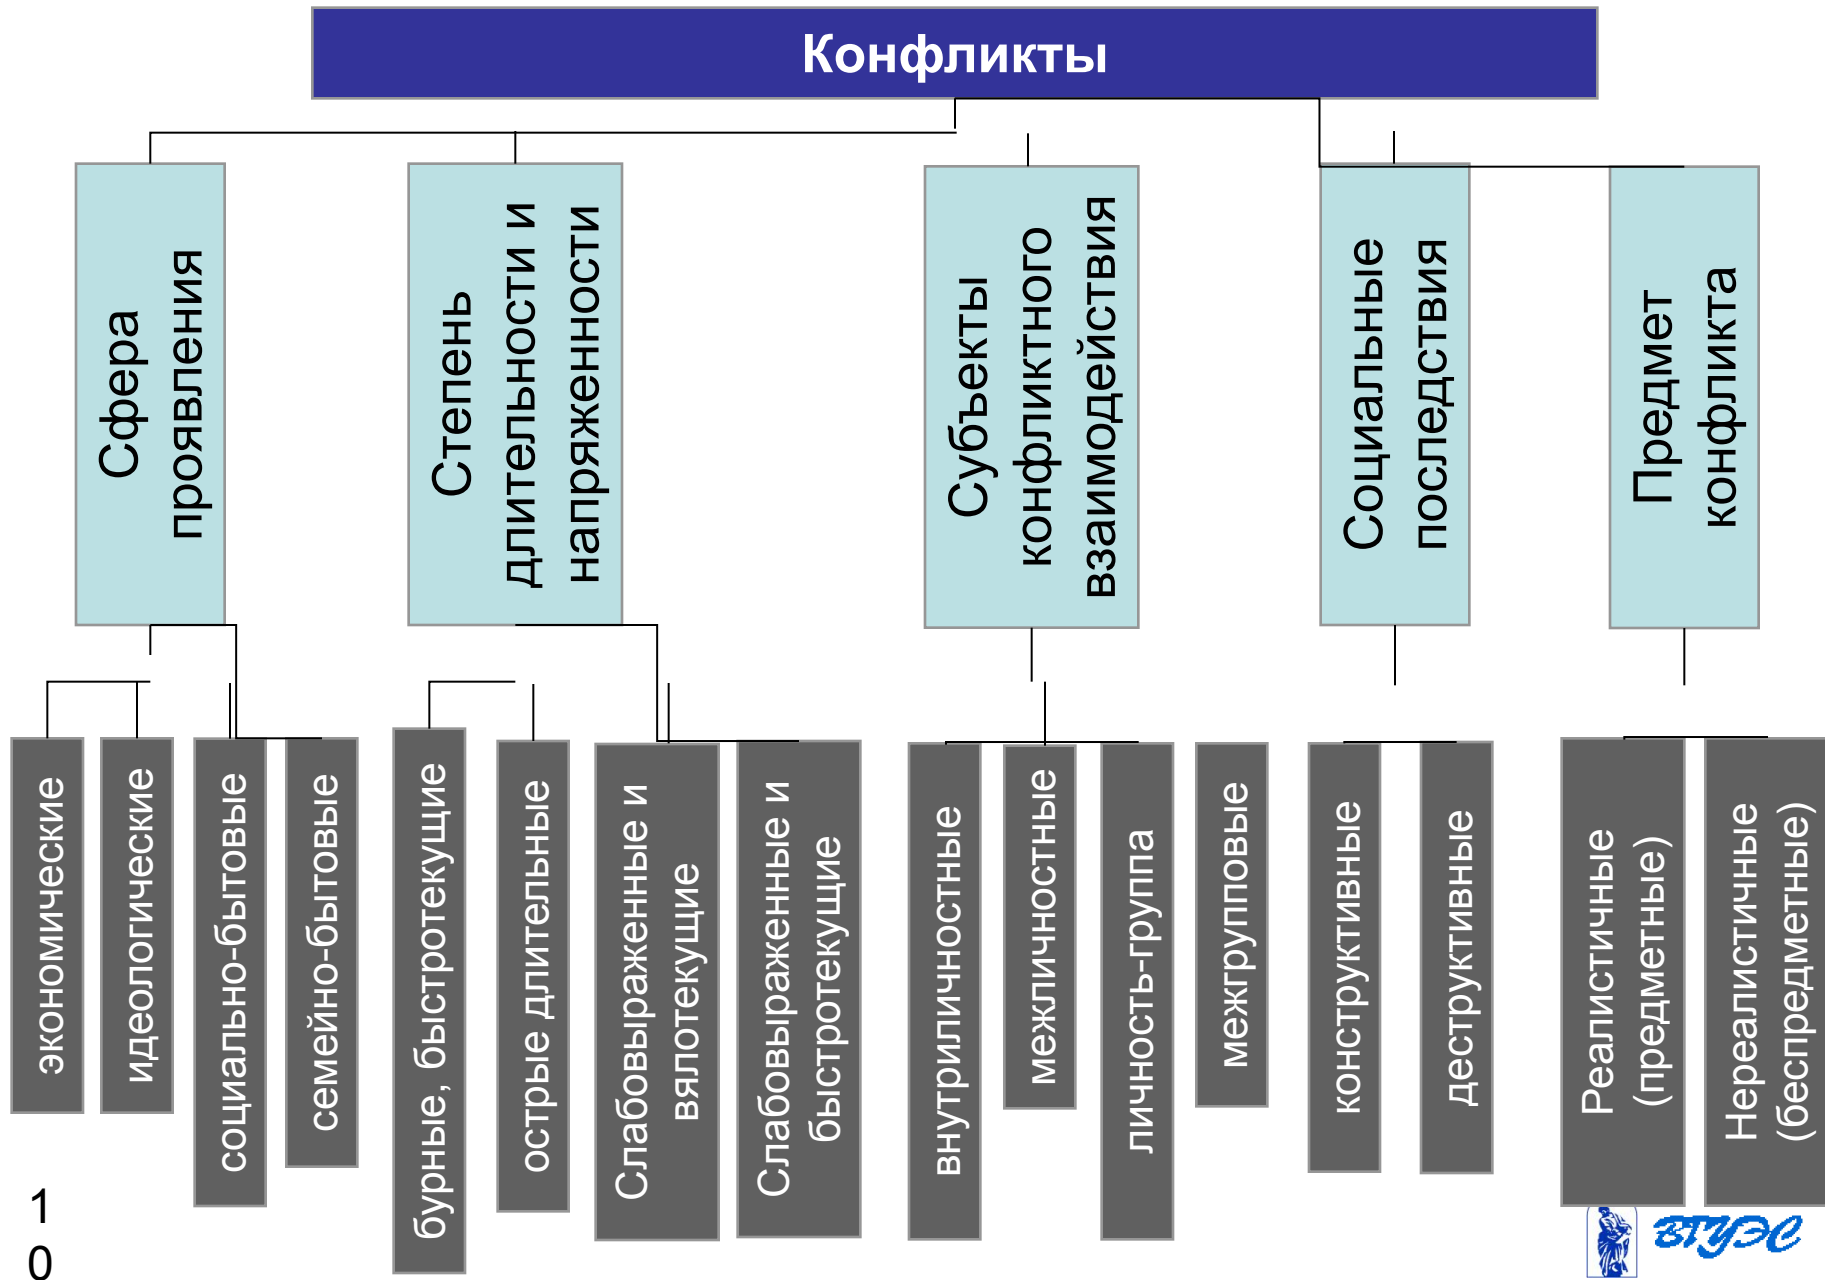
Конфликты

Сфера проявления

Степень длительности и напряженности

Субъекты конфликтного взаимодействия

Социальные последствия

Предмет конфликта

экономические

идеологические

социально-бытовые

семейно-бытовые

бурные, быстротекущие

острые длительные

Слабовыраженные и вялотекущие

Слабовыраженные и быстротекущие

внутриличностные

межличностные

личность-группа

межгрупповые

конструктивные

деструктивные

Реалистичные (предметные)

Нереалистичные (беспредметные)

10

ВГУЭС